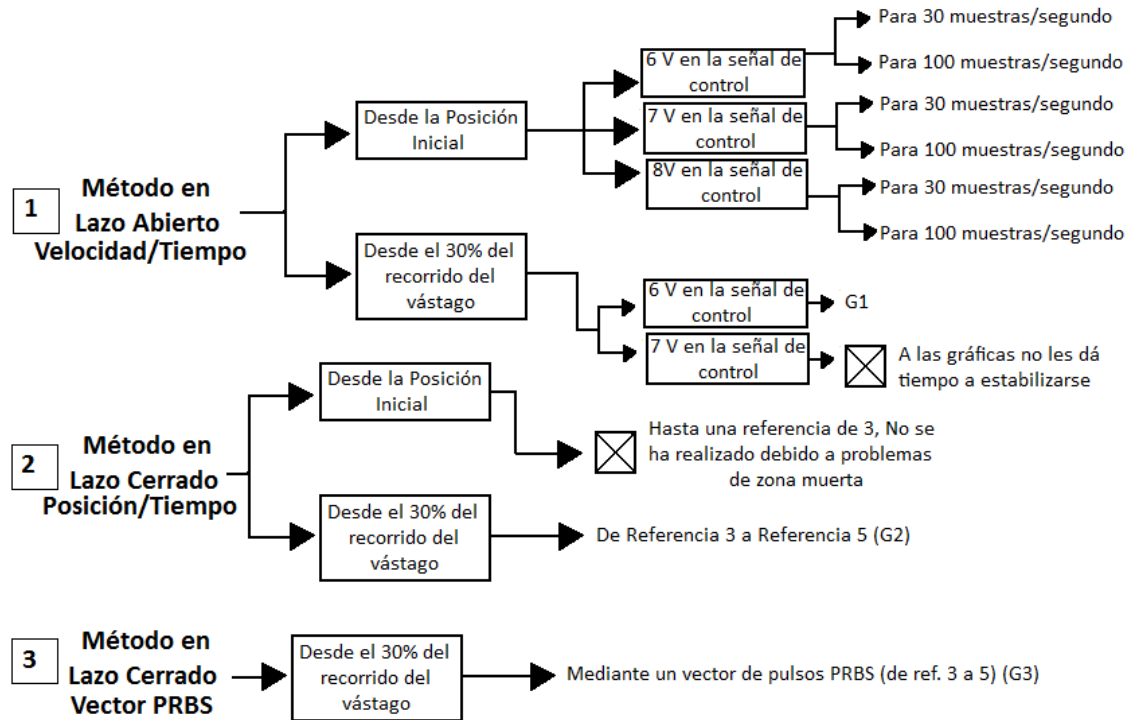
1

Método en Lazo Abierto Velocidad/Tiempo

Desde la Posición Inicial

6 V en la señal de control

Para 30 muestras/segundo

Para 100 muestras/segundo

7 V en la señal de control

Para 30 muestras/segundo

Para 100 muestras/segundo

8V en la señal de control

Para 30 muestras/segundo

Para 100 muestras/segundo

Desde el 30% del recorrido del vástago

6 V en la señal de control

G1

7 V en la señal de control

A las gráficas no les dá tiempo a estabilizarse

2

Método en Lazo Cerrado Posición/Tiempo

Desde la Posición Inicial

Hasta una referencia de 3, No se ha realizado debido a problemas de zona muerta

Desde el 30% del recorrido del vástago

De Referencia 3 a Referencia 5 (G2)

3

Método en Lazo Cerrado Vector PRBS

Desde el 30% del recorrido del vástago

Mediante un vector de pulsos PRBS (de ref. 3 a 5) (G3)